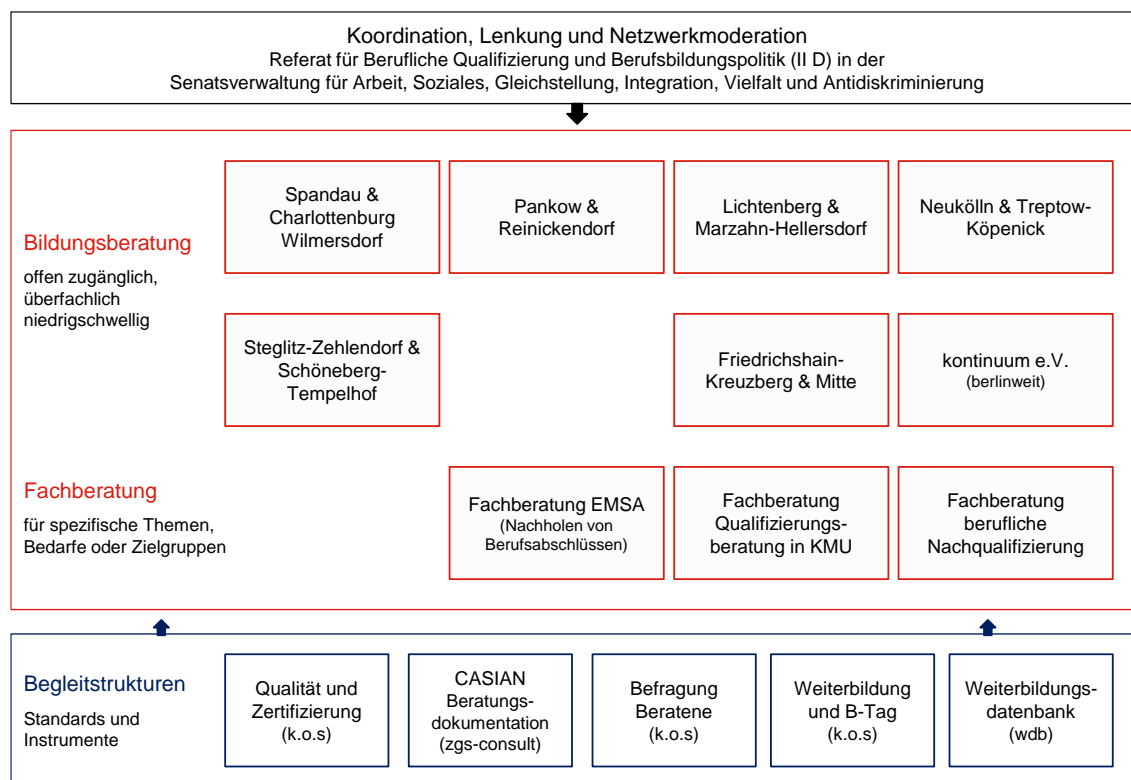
Koordination, Lenkung und Netzwerkmoderation
Referat für Berufliche Qualifizierung und Berufsbildungspolitik (II D) in der Senatsverwaltung für Arbeit, Soziales, Gleichstellung, Integration, Vielfalt und Antidiskriminierung

Bildungsberatung
offen zugänglich, überfachlich niedrigschwellig

Spandau & Charlottenburg Wilmersdorf

Pankow & Reinickendorf

Lichtenberg & Marzahn-Hellersdorf

Neukölln & Treptow-Köpenick

Steglitz-Zehlendorf & Schöneberg-Tempelhof

Friedrichshain-Kreuzberg & Mitte

kontinuum e.V. (berlinweit)

Fachberatung
für spezifische Themen, Bedarfe oder Zielgruppen

Fachberatung EMSA (Nachholen von Berufsabschlüssen)

Fachberatung Qualifizierungsberatung in KMU

Fachberatung berufliche Nachqualifizierung

Begleitstrukturen
Standards und Instrumente

Qualität und Zertifizierung (k.o.s)

CASIAN Beratungsdokumentation (zgs-consult)

Befragung Beratene (k.o.s)

Weiterbildung und B-Tag (k.o.s)

Weiterbildungsdatenbank (wdb)